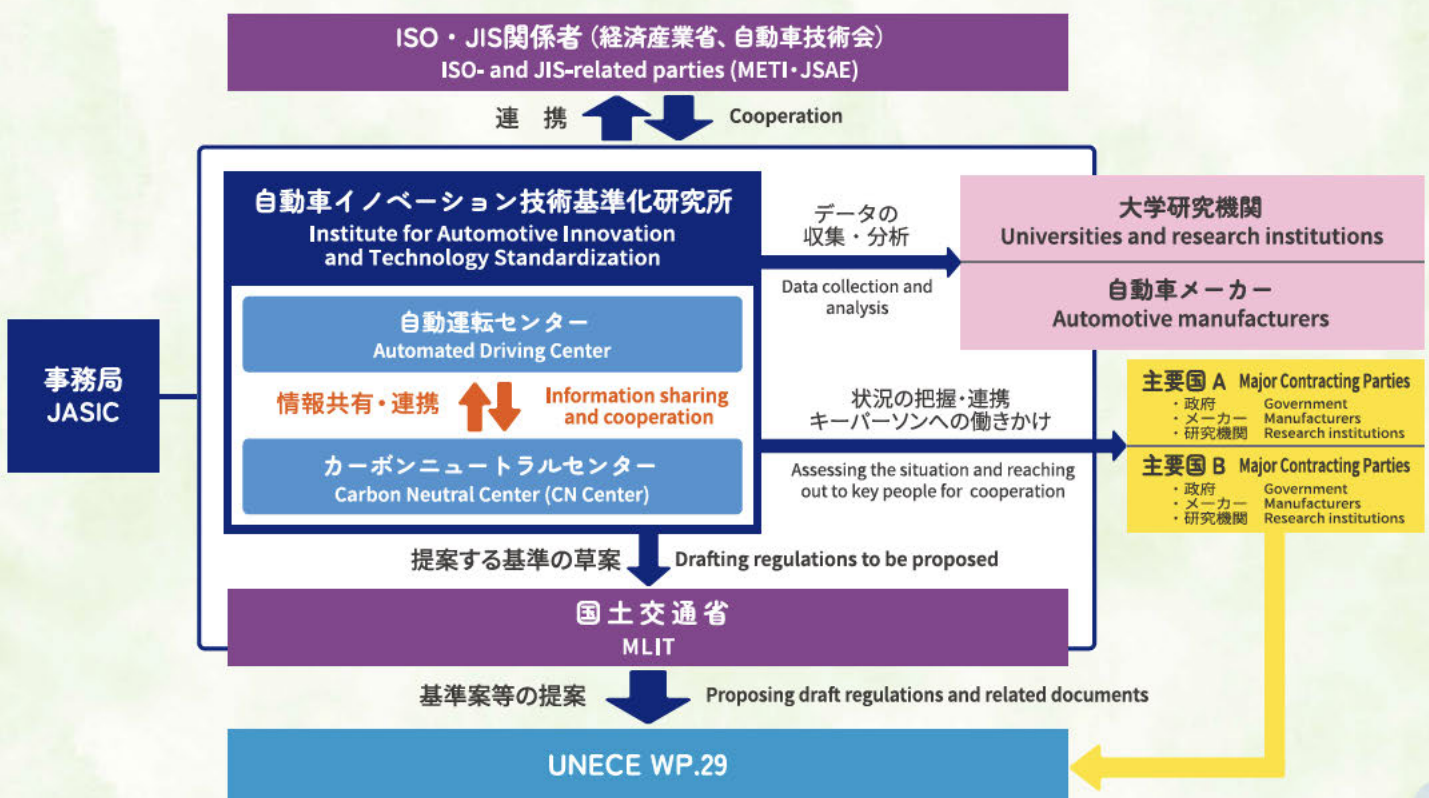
ISO・JIS関係者（経済産業省、自動車技術会）
ISO- and JIS-related parties (METI・JSAE)

連 携 Cooperation

事務局
JASIC

自動車イノベーション技術基準化研究所
Institute for Automotive Innovation and Technology Standardization

自動運転センター
Automated Driving Center

情報共有・連携 Information sharing and cooperation

カーボンニュートラルセンター
Carbon Neutral Center (CN Center)

データの収集・分析
Data collection and analysis

大学研究機関
Universities and research institutions

自動車メーカー
Automotive manufacturers

状況の把握・連携
キーパーソンへの働きかけ
Assessing the situation and reaching out to key people for cooperation

主要国 A Major Contracting Parties
・政府 Government
・メーカー Manufacturers
・研究機関 Research institutions

主要国 B Major Contracting Parties
・政府 Government
・メーカー Manufacturers
・研究機関 Research institutions

提案する基準の草案 Drafting regulations to be proposed

国土交通省
MLIT

基準案等の提案 Proposing draft regulations and related documents

UNECE WP.29